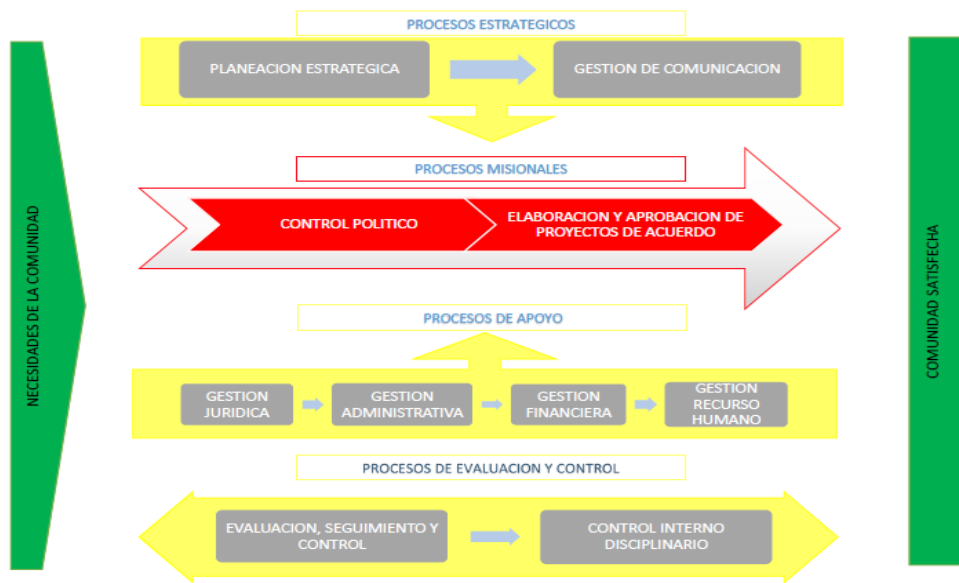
NECESIDADES DE LA COMUNIDAD

PROCESOS ESTRATEGICOS

PLANEACION ESTRATEGICA

GESTION DE COMUNICACION

PROCESOS MISIONALES

CONTROL POLITICO

ELABORACION Y APROBACION DE PROYECTOS DE ACUERDO

PROCESOS DE APOYO

GESTION JURIDICA

GESTION ADMINISTRATIVA

GESTION FINANCIERA

GESTION RECURSO HUMANO

PROCESOS DE EVALUACION Y CONTROL

EVALUACION, SEGUIMIENTO Y CONTROL

CONTROL INTERNO DISCIPLINARIO

COMUNIDAD SATISFECHA